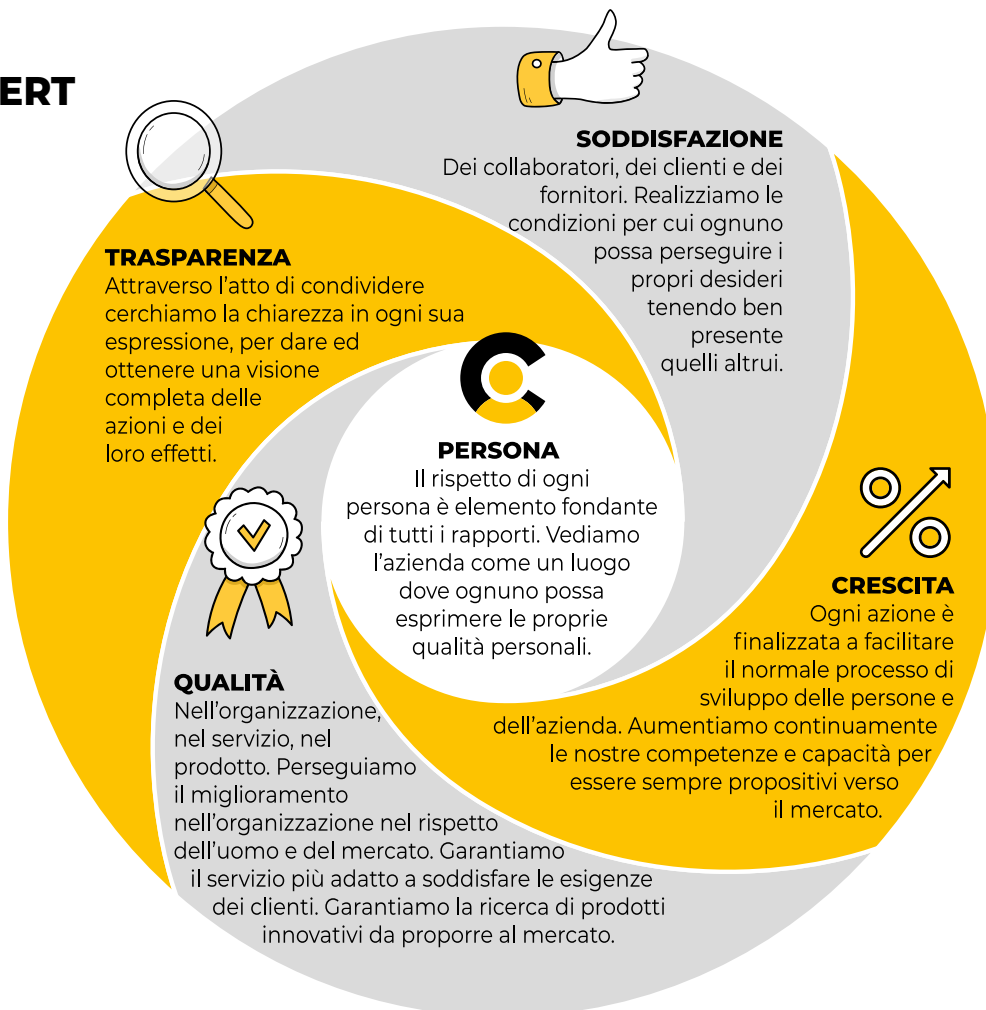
ERT

SODDISFAZIONE
Dei collaboratori, dei clienti e dei fornitori. Realizziamo le condizioni per cui ognuno possa perseguire i propri desideri tenendo ben presente quelli altrui.

TRASPARENZA
Attraverso l'atto di condividere cerchiamo la chiarezza in ogni sua espressione, per dare ed ottenere una visione completa delle azioni e dei loro effetti.

PERSONA
Il rispetto di ogni persona è elemento fondante di tutti i rapporti. Vediamo l'azienda come un luogo dove ognuno possa esprimere le proprie qualità personali.

CRESCITA
Ogni azione è finalizzata a facilitare il normale processo di sviluppo delle persone e dell'azienda. Aumentiamo continuamente le nostre competenze e capacità per essere sempre propositivi verso il mercato.

QUALITÀ
Nell'organizzazione, nel servizio, nel prodotto. Perseguiamo il miglioramento nell'organizzazione nel rispetto dell'uomo e del mercato. Garantiamo il servizio più adatto a soddisfare le esigenze dei clienti. Garantiamo la ricerca di prodotti innovativi da proporre al mercato.